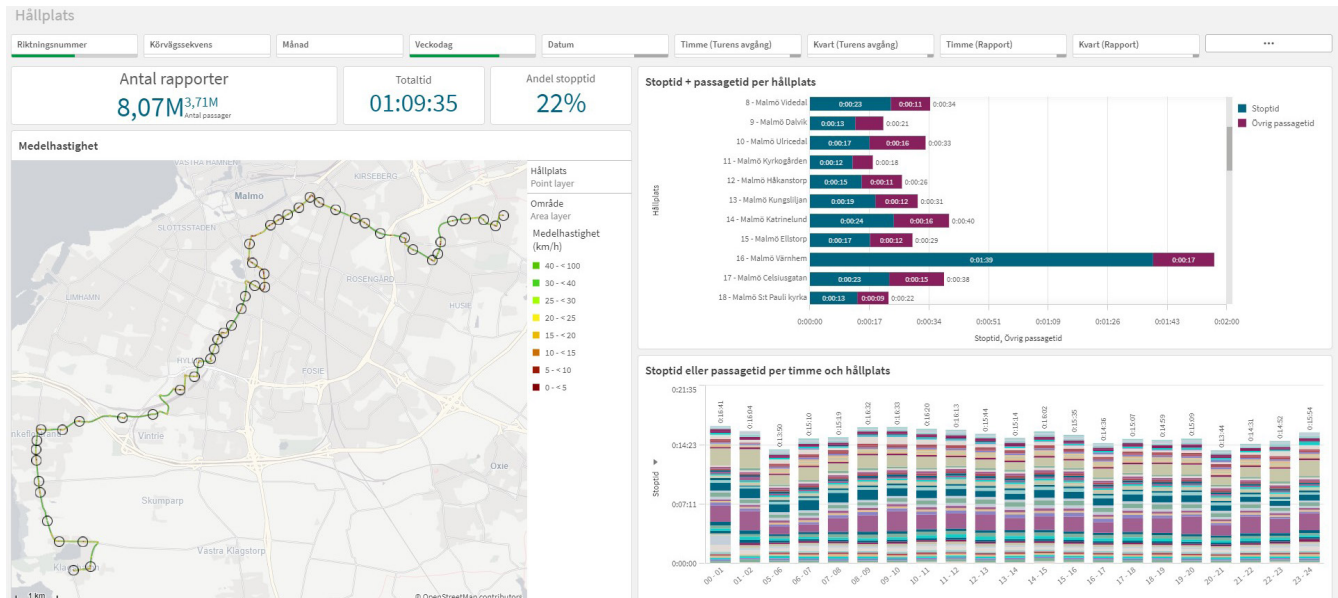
Hållplats

Riktningsnummer | Körvägssekvens | Månad | Veckodag | Datum | Timme (Turens avgång) | Kvart (Turens avgång) | Timme (Rapport) | Kvart (Rapport) | •••

Antal rapporter
8,07M 3,71M Antal passager

Totaltid
01:09:35

Andel stopptid
22%

Medelhastighet

VASTRA HAMNEN
KIRSEBERG
Malmö
SLOTTSSTADEN
LIMHAMN
ROSENGÅRD
HUSIE
HYLLIE
FOSIE
Vintrie
Oxie
Skumparp
Västra Klagstorp
Kla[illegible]
1 km
© OpenStreetMap contributors

Hållplats
Point layer
Område
Area layer
Medelhastighet (km/h)
40 - < 100
30 - < 40
25 - < 30
20 - < 25
15 - < 20
10 - < 15
5 - < 10
0 - < 5

Stoptid + passagetid per hållplats

Hållplats
8 - Malmö Videdal 0:00:23 0:00:11 0:00:34
9 - Malmö Dalvik 0:00:13 0:00:21
10 - Malmö Ulricedal 0:00:17 0:00:16 0:00:33
11 - Malmö Kyrkogården 0:00:12 0:00:18
12 - Malmö Håkanstorp 0:00:15 0:00:11 0:00:26
13 - Malmö Kungsliljan 0:00:19 0:00:12 0:00:31
14 - Malmö Katrinelund 0:00:24 0:00:16 0:00:40
15 - Malmö Ellstorp 0:00:17 0:00:12 0:00:29
16 - Malmö Värnhem 0:01:39 0:00:17
17 - Malmö Celsiusgatan 0:00:23 0:00:15 0:00:38
18 - Malmö S:t Pauli kyrka 0:00:13 0:00:09 0:00:22

0:00:00 0:00:17 0:00:34 0:00:51 0:01:09 0:01:26 0:01:43 0:02:00
Stoptid, Övrig passagetid

Stoptid
Övrig passagetid

Stoptid eller passagetid per timme och hållplats

Stoptid
0:21:35
0:14:23
0:07:11
0:00:00

0:16:41 0:16:04 0:13:50 0:15:10 0:15:19 0:16:32 0:16:33 0:16:20 0:16:13 0:15:44 0:15:14 0:16:02 0:15:35 0:14:36 0:15:07 0:14:59 0:15:09 0:13:44 0:14:31 0:14:52 0:15:54

00 - 01 01 - 02 05 - 06 06 - 07 07 - 08 08 - 09 09 - 10 10 - 11 11 - 12 12 - 13 13 - 14 14 - 15 15 - 16 16 - 17 17 - 18 18 - 19 19 - 20 20 - 21 21 - 22 22 - 23 23 - 24